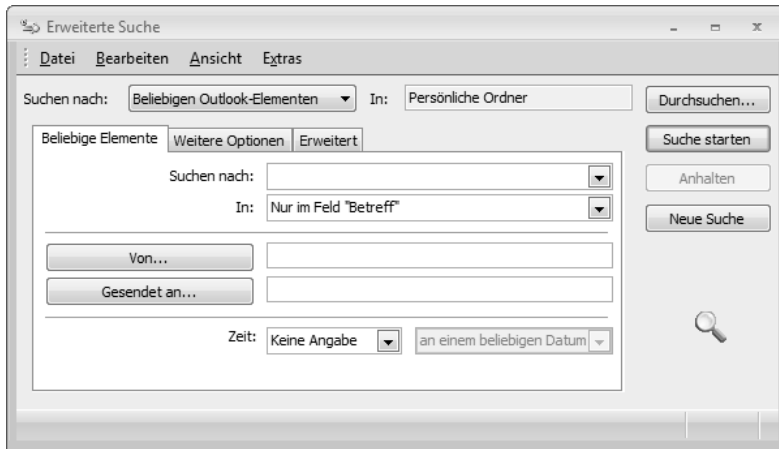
Erweiterte Suche

Datei Bearbeiten Ansicht Extras

Suchen nach: Beliebigen Outlook-Elementen In: Persönliche Ordner

Durchsuchen...

Beliebige Elemente Weitere Optionen Erweitert

Suche starten

Suchen nach:

Anhalten

In: Nur im Feld "Betreff"

Neue Suche

Von...

Gesendet an...

Zeit: Keine Angabe an einem beliebigen Datum